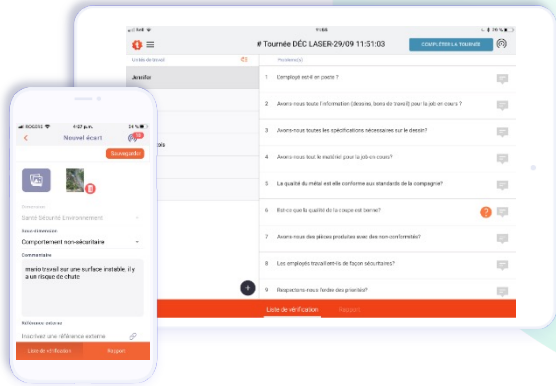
# Tournée DÉC LASER-29/09 11:51:03

COMPLÉTER LA TOURNÉE

Unités de travail

Jennifer

Position(s)

1 Employé est-il en poste ?

2 Avons-nous toute l'information (dessins, bons de travail) pour la job en cours ?

3 Avons-nous toutes les spécifications nécessaires sur le dessin?

4 Avons-nous tout le matériel pour la job en cours?

5 La qualité du métal est-elle conforme aux standards de la compagnie?

6 Est-ce que la qualité de la coupe est bonne?

7 Avons-nous des pièces produites avec des non-conformités?

8 Les employés travaillent-ils de façon sécuritaires?

9 Respectons-nous l'ordre des priorités?

Liste de vérification

Rapport

ROGERS

4:07 p.m.

24 %

Nouvel écart

Sauvegarder

Catégorie

Santé Sécurité Environnement

Sous-catégorie

Comportement non-sécuritaire

Commentaire

mario travail sur une surface instable. il y a un risque de chute

Référence externe

Inscrivez une référence externe

Liste de vérification

Rapport